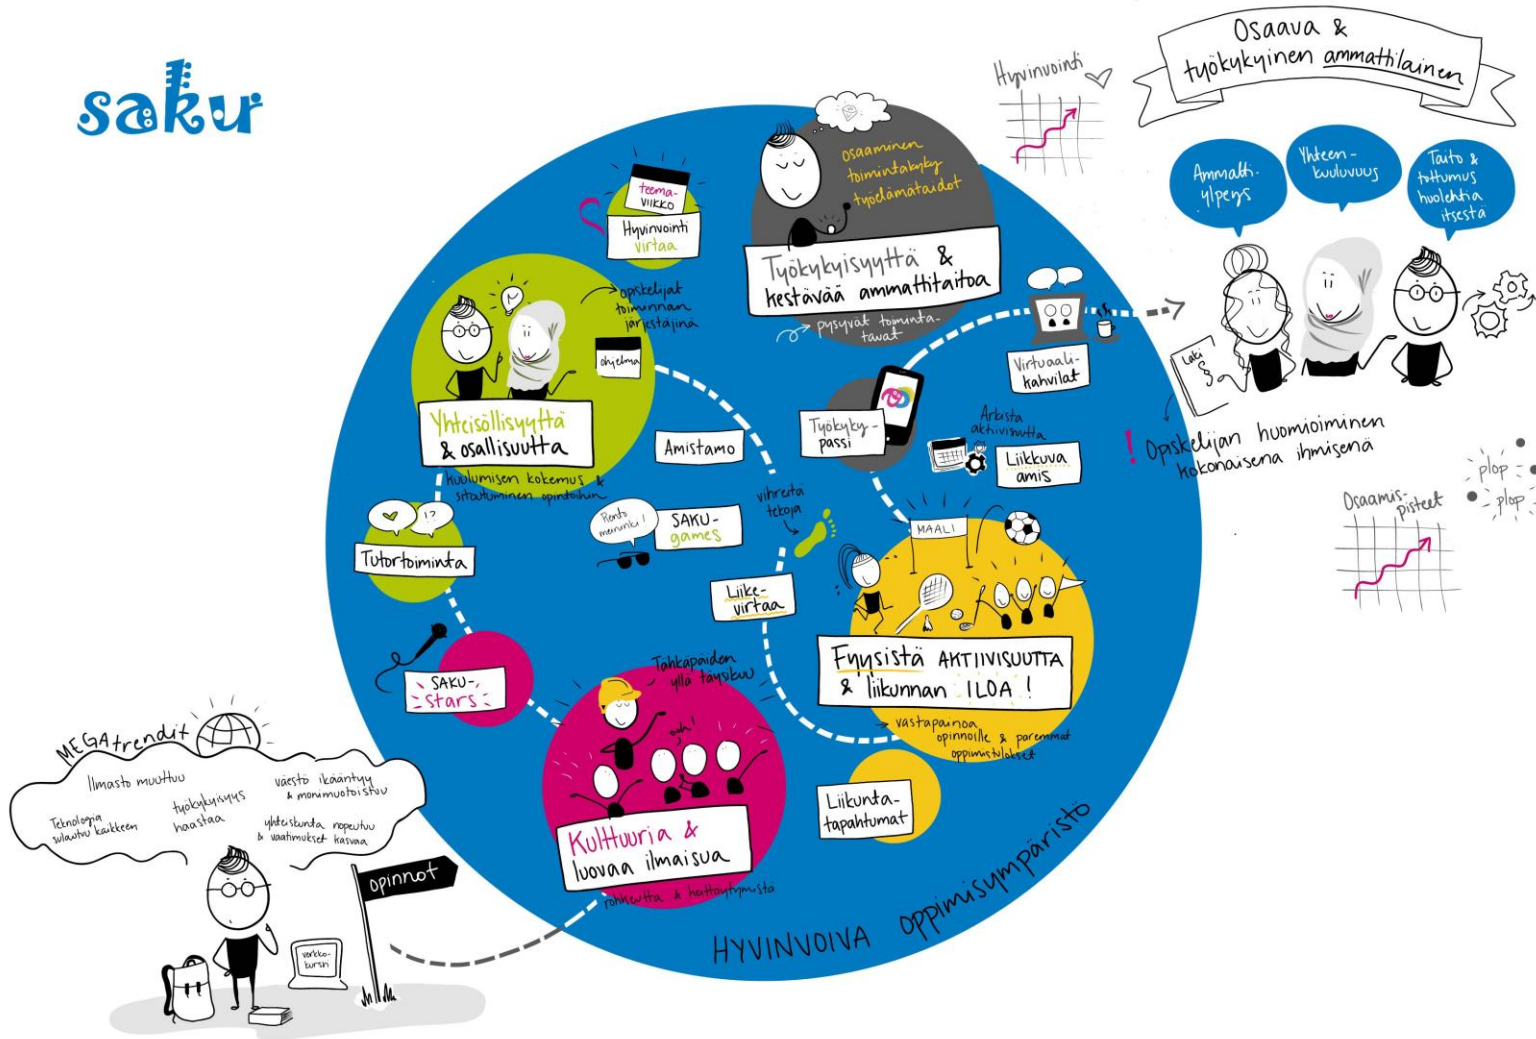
saku

Osaava & työkykyinen ammattilainen

Hyvinvointi

Ammatti-ylpeys

Yhteen-kuuluvuus

Taito & tottumus huolehtia itsestä

Laki §

! Opiskelijan huomioiminen kokonaisena ihmisenä

plop
plop

Osaamis-pisteet

teema-VIIKKO

Hyvinvointi virtaa

osaaminen
toimintakyky
työelämätaidot

Työkykyisyyttä & kestävää ammattitaitoa

pysyvät toiminta-tavat

opiskelijat toiminnan järjestäjinä

ohjelma

Yhteisöllisyyttä & osallisuutta

kuulumisen kokemus & sitoutuminen opintoihin

Amistamo

Virtuaali-kahvilat

Työkyky-passi

Arkista aktiivisuutta

Liikkuva amis

vihreitä tekoja

Tutortoiminta

Rento meininki!

SAKU-games

Liike-virtaa

MAALI

Fyysistä AKTIIVISUUTTA & liikunnan ILOA!

vastapainoa opinnoille & paremmat oppimistulokset

SAKU-stars

Tähkäpäiden yllä täyskuu

ooh!

Kulttuuria & luovaa ilmaisua

rohkeutta & heittäytymistä

Liikunta-tapahtumat

HYVINVOIVA oppimisympäristö

MEGAtrendit

Ilmasto muuttuu

väestö ikääntyy & monimuotoistuu

Teknologia sulautuu kaikkeen

työkykyisyys haastaa

yhteiskunta nopeutuu & vaatimukset kasvaa

opinnot

verkko-kurssi